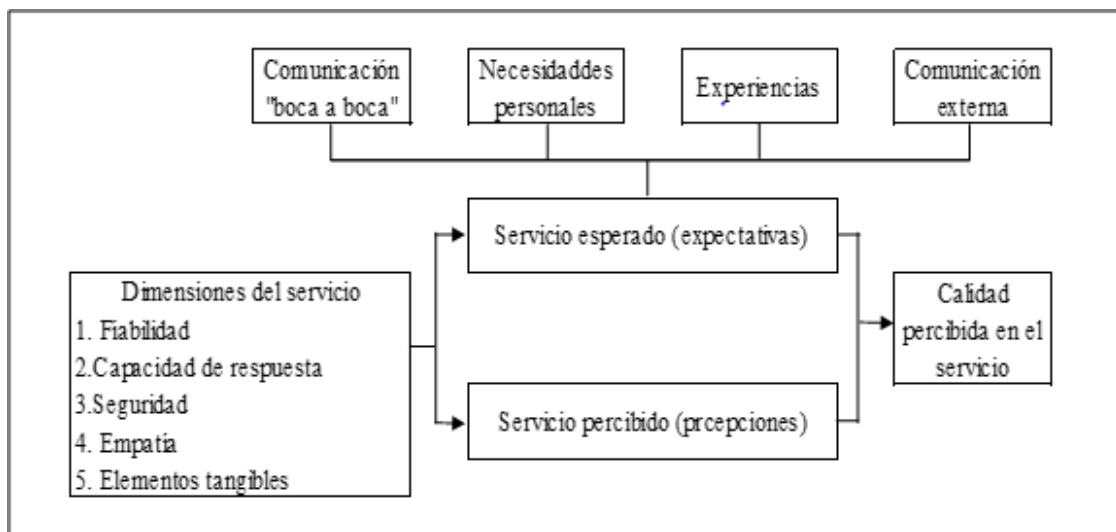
Comunicación "boca a boca"

Necesidaddes personales

Experiencias

Comunicación externa

Servicio esperado (expectativas)

Dimensiones del servicio
1. Fiabilidad
2.Capacidad de respuesta
3.Seguridad
4. Empatía
5. Elementos tangibles

Calidad percibida en el servicio

Servicio percibido (prcepciones)